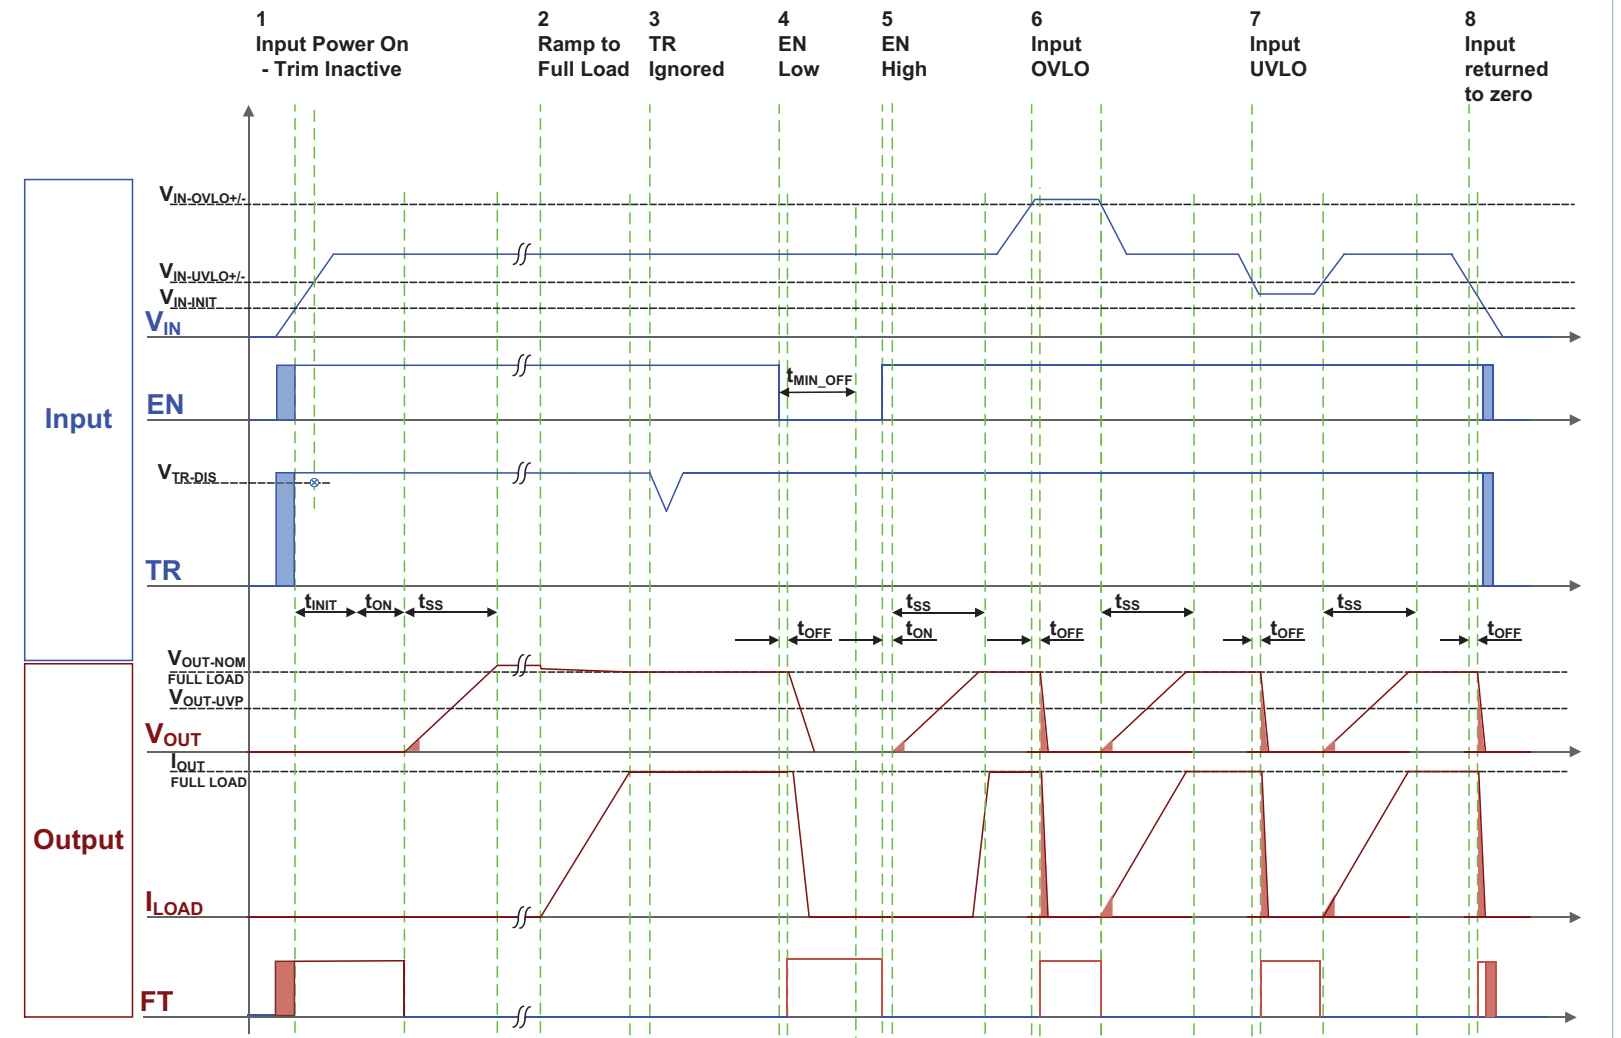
1
Input Power On
- Trim Inactive

2
Ramp to
Full Load

3
TR
Ignored

4
EN
Low

5
EN
High

6
Input
OVLO

7
Input
UVLO

8
Input
returned
to zero

Input

$V_{IN-OVLO+/-}$

$V_{IN-UVLO+/-}$

$V_{IN-INIT}$

$V_{IN}$

EN

$t_{MIN\_OFF}$

$V_{TR-DIS}$

TR

$t_{INIT}$ $t_{ON}$ $t_{SS}$

$t_{OFF}$ $t_{SS}$ $t_{ON}$ $t_{OFF}$ $t_{SS}$ $t_{OFF}$ $t_{SS}$ $t_{OFF}$

Output

$V_{OUT-NOM}$
FULL LOAD
$V_{OUT-UVP}$

$V_{OUT}$

$I_{OUT}$
FULL LOAD

$I_{LOAD}$

FT